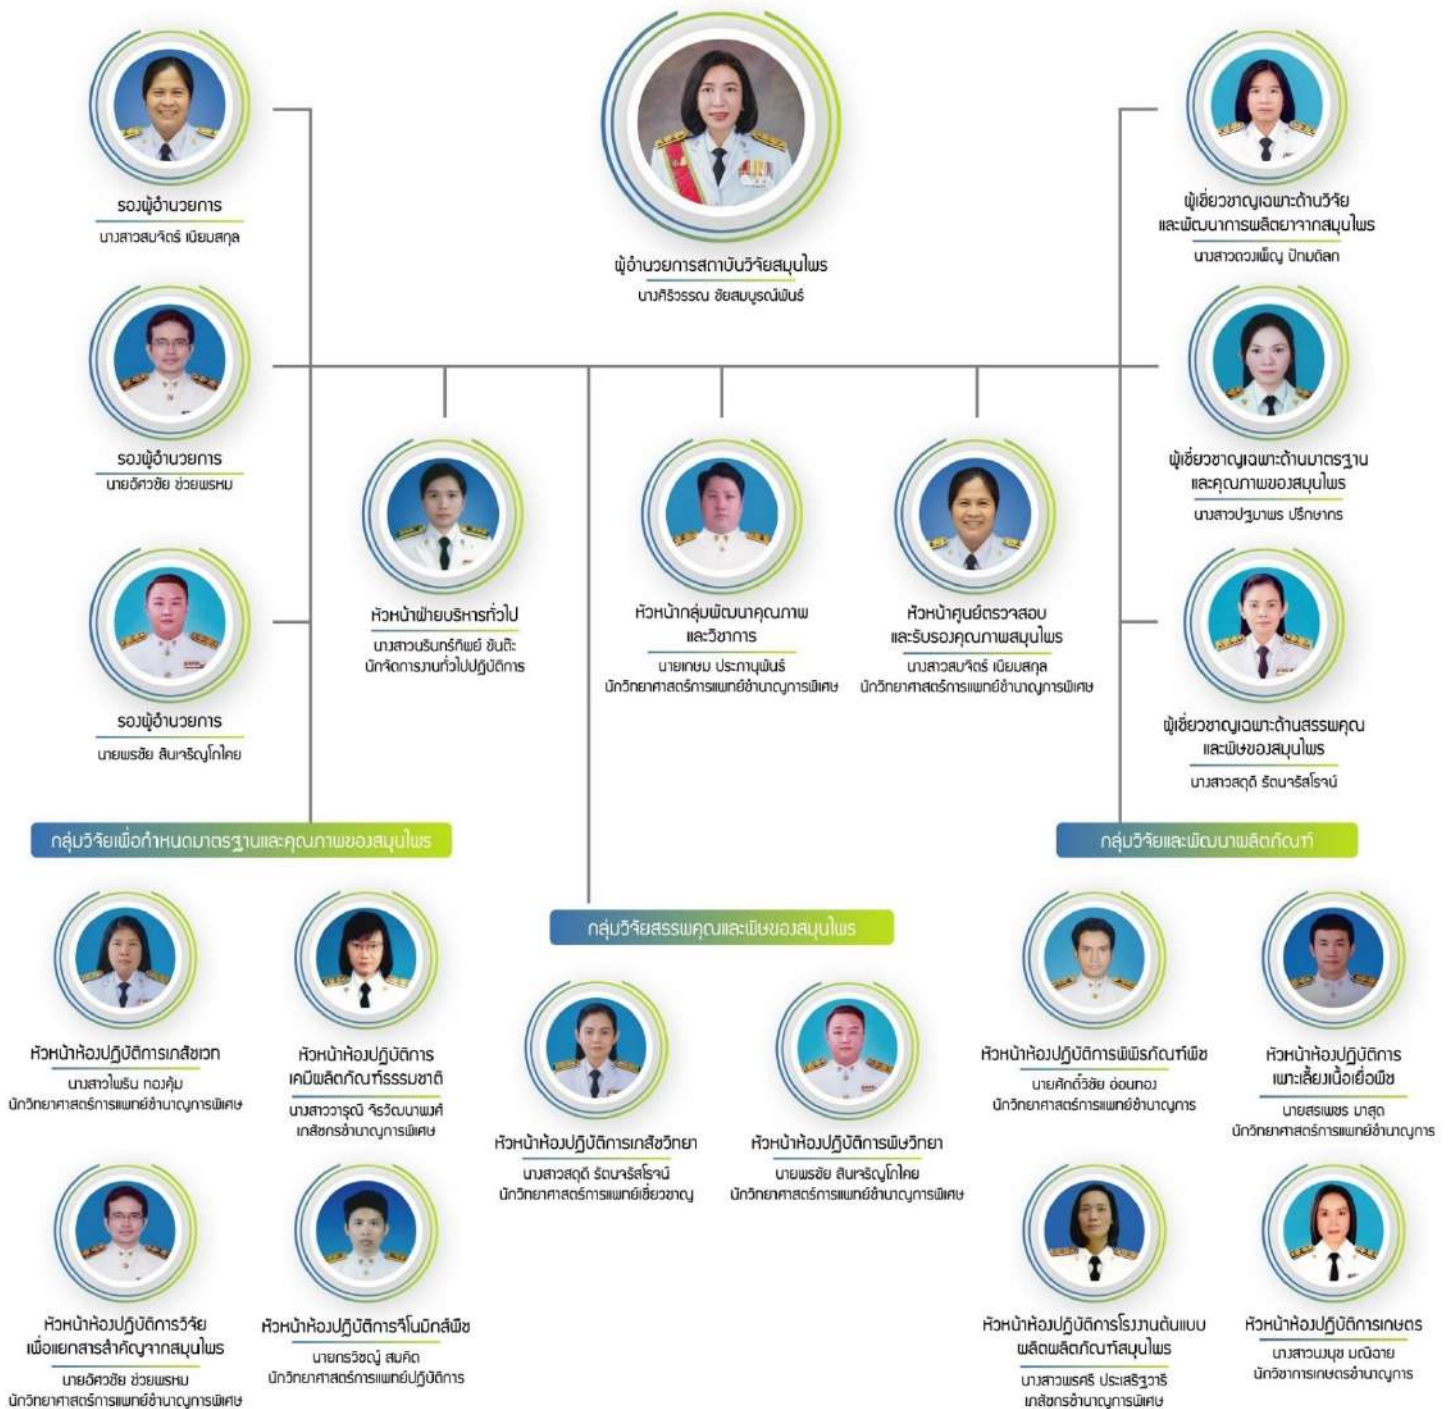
ผู้อำนวยการสถาบันวิจัยสมุนไพร
นางศิริวรรณ ชัยสมบูรณ์พันธ์

รองผู้อำนวยการ
นางสาวสมจิตร์ เนียมสกุล

รองผู้อำนวยการ
นายอัศวชัย ช่วยพรหม

รองผู้อำนวยการ
นายพรชัย สินเจริญโภไคย

ผู้เชี่ยวชาญเฉพาะด้านวิจัยและพัฒนาการผลิตยาจากสมุนไพร
นางสาวดวงเพ็ญ ปัทมดิลก

ผู้เชี่ยวชาญเฉพาะด้านมาตรฐานและคุณภาพของสมุนไพร
นางสาวปฐมาพร ปรึกษากร

ผู้เชี่ยวชาญเฉพาะด้านสรรพคุณและพิษของสมุนไพร
นางสาวสดุดี รัตนจรัสโรจน์

หัวหน้าฝ่ายบริหารทั่วไป
นางสาวนรินทร์ทิพย์ ขันติะ
นักจัดการงานทั่วไปปฏิบัติการ

หัวหน้ากลุ่มพัฒนาคุณภาพและวิชาการ
นายเกษม ประกานุพันธ์
นักวิทยาศาสตร์การแพทย์ชำนาญการพิเศษ

หัวหน้าศูนย์ตรวจสอบและรับรองคุณภาพสมุนไพร
นางสาวสมจิตร์ เนียมสกุล
นักวิทยาศาสตร์การแพทย์ชำนาญการพิเศษ

กลุ่มวิจัยเพื่อกำหนดมาตรฐานและคุณภาพของสมุนไพร

กลุ่มวิจัยสรรพคุณและพิษของสมุนไพร

กลุ่มวิจัยและพัฒนาผลิตภัณฑ์

หัวหน้าห้องปฏิบัติการเภสัชเวท
นางสาวไพริน ทองคุ้ม
นักวิทยาศาสตร์การแพทย์ชำนาญการพิเศษ

หัวหน้าห้องปฏิบัติการเคมีผลิตภัณฑ์ธรรมชาติ
นางสาววารุณี จิรวัฒนาพงศ์
เภสัชกรชำนาญการพิเศษ

หัวหน้าห้องปฏิบัติการวิจัยเพื่อแยกสารสำคัญจากสมุนไพร
นายอัศวชัย ช่วยพรหม
นักวิทยาศาสตร์การแพทย์ชำนาญการพิเศษ

หัวหน้าห้องปฏิบัติการจีโนมิกส์พืช
นายกรวิชญ์ สมคิด
นักวิทยาศาสตร์การแพทย์ปฏิบัติการ

หัวหน้าห้องปฏิบัติการเภสัชวิทยา
นางสาวสดุดี รัตนจรัสโรจน์
นักวิทยาศาสตร์การแพทย์เชี่ยวชาญ

หัวหน้าห้องปฏิบัติการพิษวิทยา
นายพรชัย สินเจริญโภไคย
นักวิทยาศาสตร์การแพทย์ชำนาญการพิเศษ

หัวหน้าห้องปฏิบัติการพิพิธภัณฑ์พืช
นายศักดิ์วิชัย อ่อนทอง
นักวิทยาศาสตร์การแพทย์ชำนาญการ

หัวหน้าห้องปฏิบัติการเพาะเลี้ยงเนื้อเยื่อพืช
นายสรเพชร มาสุด
นักวิทยาศาสตร์การแพทย์ชำนาญการ

หัวหน้าห้องปฏิบัติการโรงงานต้นแบบผลิตผลิตภัณฑ์สมุนไพร
นางสาวพรศรี ประเสริฐวารี
เภสัชกรชำนาญการพิเศษ

หัวหน้าห้องปฏิบัติการเกษตร
นางสาวมนุช มณีฉาย
นักวิชาการเกษตรชำนาญการ